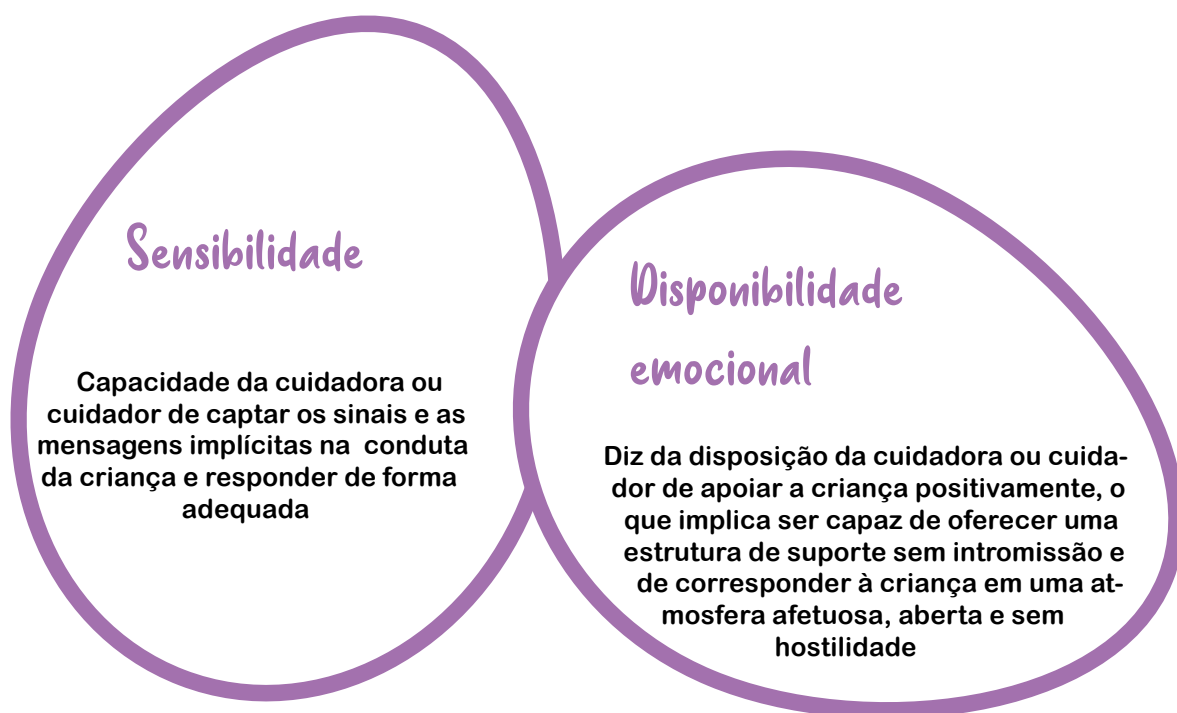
Sensibilidade

Capacidade da cuidadora ou cuidador de captar os sinais e as mensagens implícitas na conduta da criança e responder de forma adequada

Disponibilidade emocional

Diz da disposição da cuidadora ou cuidador de apoiar a criança positivamente, o que implica ser capaz de oferecer uma estrutura de suporte sem intromissão e de corresponder à criança em uma atmosfera afetuosa, aberta e sem hostilidade